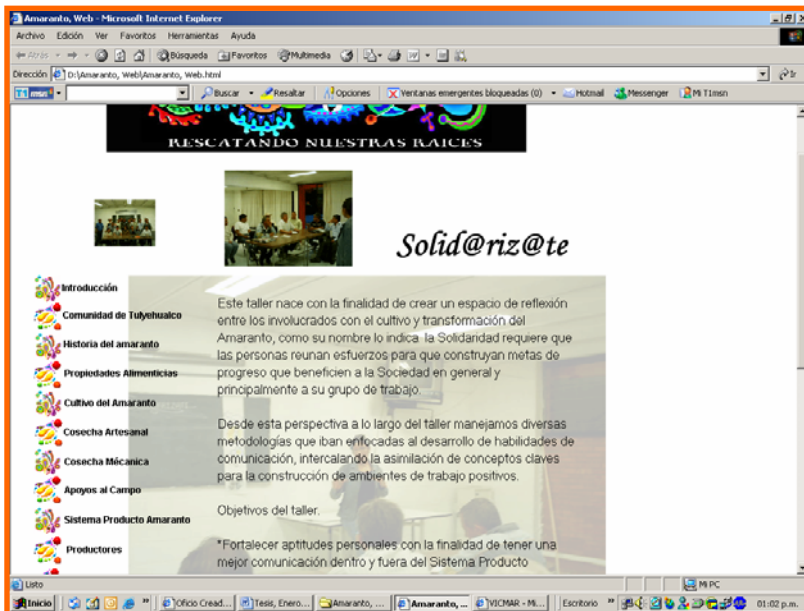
Amaranto, Web - Microsoft Internet Explorer

Archivo Edición Ver Favoritos Herramientas Ayuda

Atrás Búsqueda Favoritos Multimedia

Dirección D:\Amaranto, Web\Amaranto, Web.html

Ir

msn Buscar Resaltar Opciones Ventanas emergentes bloqueadas (0) Hotmail Messenger Mi T1msn

RESCATANDO NUESTRAS RAICES

Solid@riz@te

Introducción

Comunidad de Tulyehualco

Historia del amaranto

Propiedades Alimenticias

Cultivo del Amaranto

Cosecha Artesanal

Cosecha Mecánica

Apoyos al Campo

Sistema Producto Amaranto

Productores

Este taller nace con la finalidad de crear un espacio de reflexión entre los involucrados con el cultivo y transformación del Amaranto, como su nombre lo indica la Solidaridad requiere que las personas reunan esfuerzos para que construyan metas de progreso que beneficien a la Sociedad en general y principalmente a su grupo de trabajo.

Desde esta perspectiva a lo largo del taller manejamos diversas metodologías que iban enfocadas al desarrollo de habilidades de comunicación, intercalando la asimilación de conceptos claves para la construcción de ambientes de trabajo positivos.

Objetivos del taller.

*Fortalecer aptitudes personales con la finalidad de tener una mejor comunicación dentro y fuera del Sistema Producto

Listo

Mi PC

Inicio Oficio Cread... Tesis, Enero... Amaranto, ... Amaranto, ... VICMAR - Mi... Escritorio 01:02 p.m.